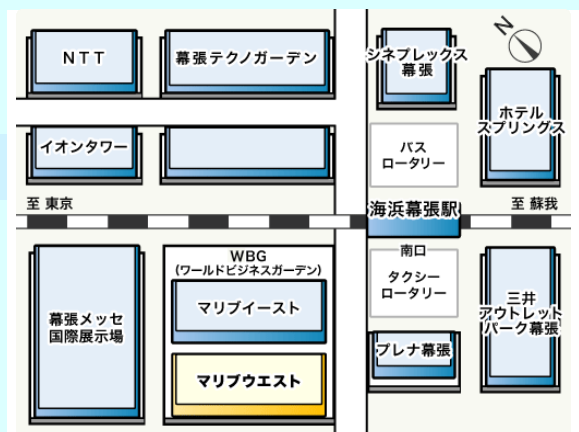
N

NTT

幕張テクノガーデン

シネプレックス幕張

ホテルスプリングス

イオンタワー

バスロータリー

至 東京

海浜幕張駅

至 蘇我

WBG
(ワールドビジネスガーデン)

南口

タクシーロータリー

幕張メッセ国際展示場

マリブイースト

三井アウトレットパーク幕張

プレナ幕張

マリブウエスト